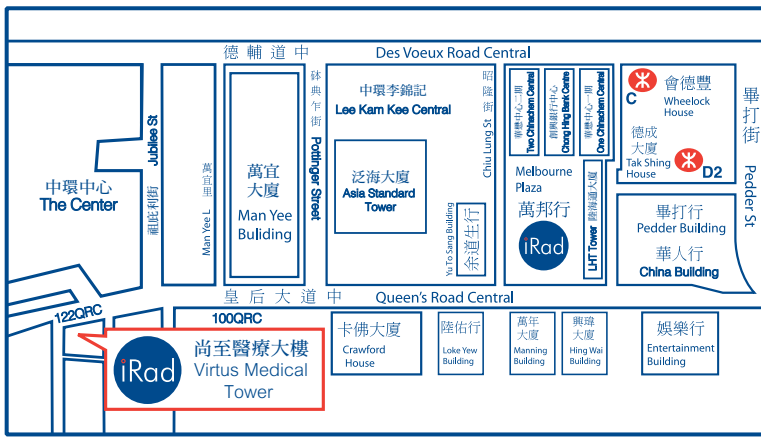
德輔道中 Des Voeux Road Central

中環中心 The Center

Jubilee St 租庇利街

萬宜里 Man Yee L

萬宜大廈 Man Yee Buliding

砵典乍街 Pottinger Street

中環李錦記 Lee Kam Kee Central

泛海大廈 Asia Standard Tower

Yu To Sang Building 余道生行

昭隆街 Chiu Lung St

興業中心二期 Two Chinachem Central

創興銀行中心 Chong Hing Bank Centre

興業中心一期 One Chinachem Central

Melbourne Plaza

萬邦行

iRad

LHT Tower 陸海通大廈

C 會德豐 Wheelock House

德成大廈 Tak Shing House

D2

畢打街 Pedder St

畢打行 Pedder Building

華人行 China Building

皇后大道中 Queen's Road Central

122QRC

100QRC

卡佛大廈 Crawford House

陸佑行 Loke Yew Building

萬年大廈 Manning Building

興瑋大廈 Hing Wai Building

娛樂行 Entertainment Building

iRad 尚至醫療大樓 Virtus Medical Tower